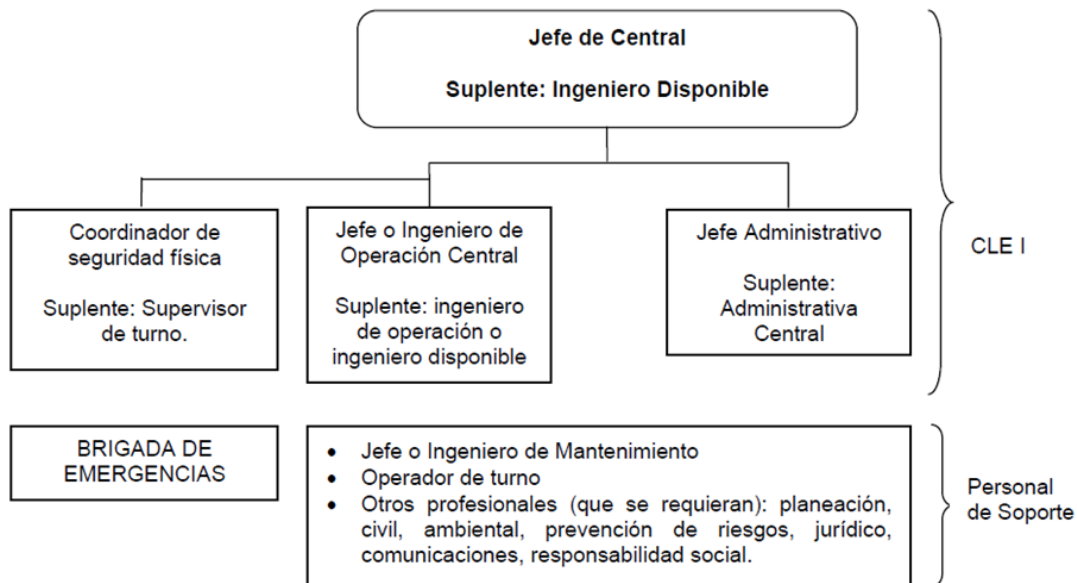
Jefe de Central

Suplente: Ingeniero Disponible

Coordinador de seguridad física

Suplente: Supervisor de turno.

Jefe o Ingeniero de Operación Central

Suplente: ingeniero de operación o ingeniero disponible

Jefe Administrativo

Suplente: Administrativa Central

CLE I

BRIGADA DE EMERGENCIAS

- Jefe o Ingeniero de Mantenimiento
- Operador de turno
- Otros profesionales (que se requieran): planeación, civil, ambiental, prevención de riesgos, jurídico, comunicaciones, responsabilidad social.

Personal de Soporte